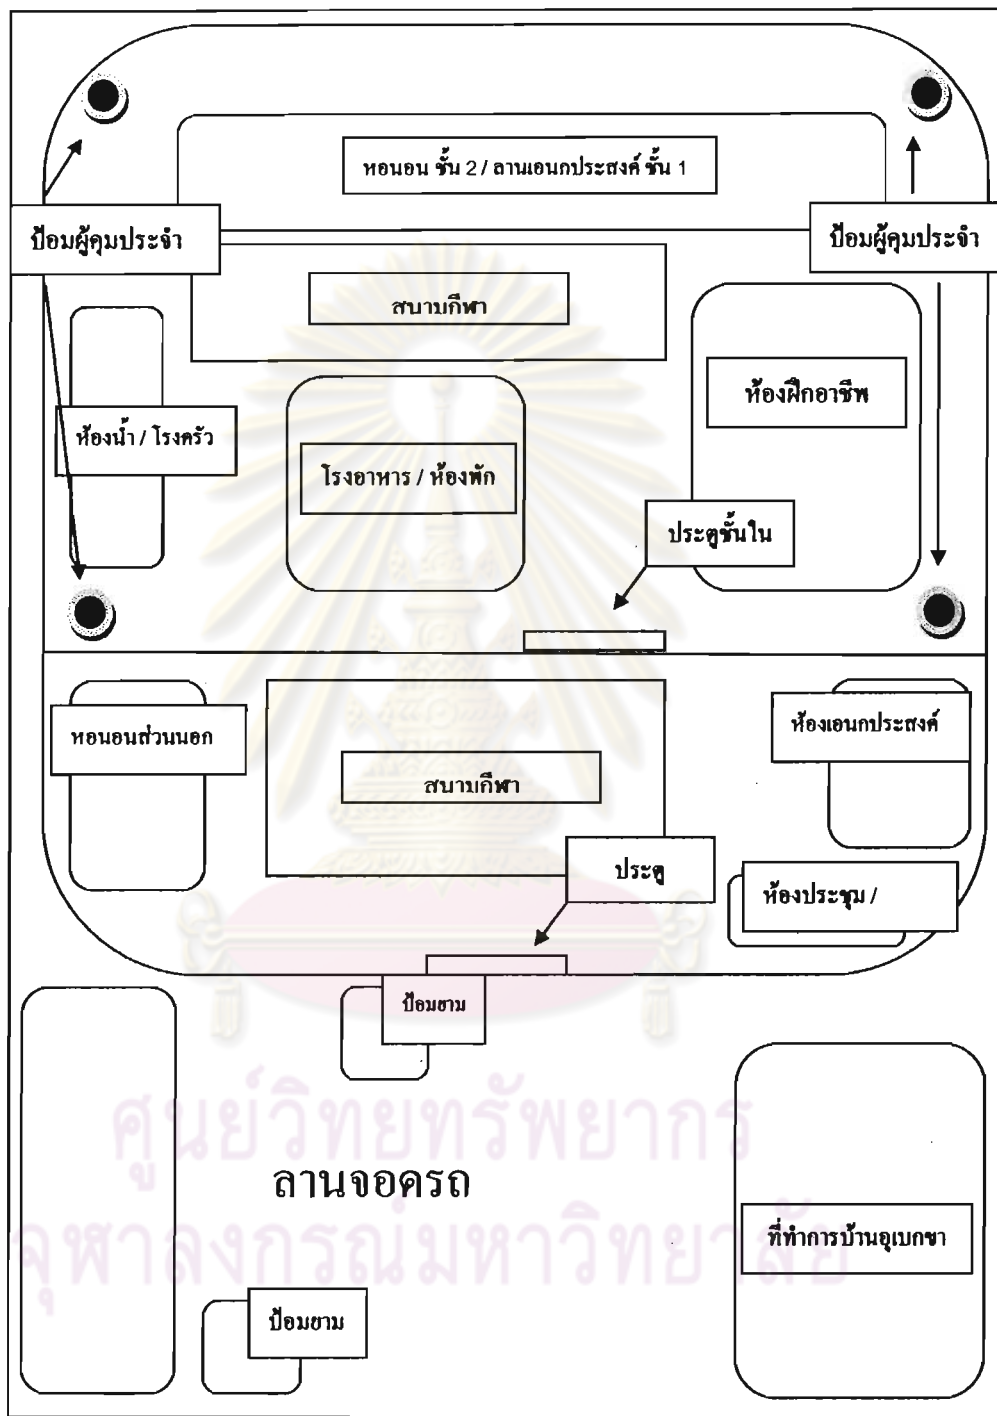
หอนอน ชั้น 2 / ลานเอนกประสงค์ ชั้น 1

ป้อมผู้คุมประจำ

ป้อมผู้คุมประจำ

สนามกีฬา

ห้องฝึกอาชีพ

ห้องน้ำ / โรงครัว

โรงอาหาร / ห้องพัก

ประตูชั้นใน

หอนอนส่วนนอก

ห้องเอนกประสงค์

สนามกีฬา

ประตู

ห้องประชุม /

ป้อมยาม

ศูนย์วิทยทรัพยากร

ลานจอดรถ

จุฬาลงกรณ์มหาวิทยาลัย

ที่ทำการบ้านอุเบกขา

ป้อมยาม